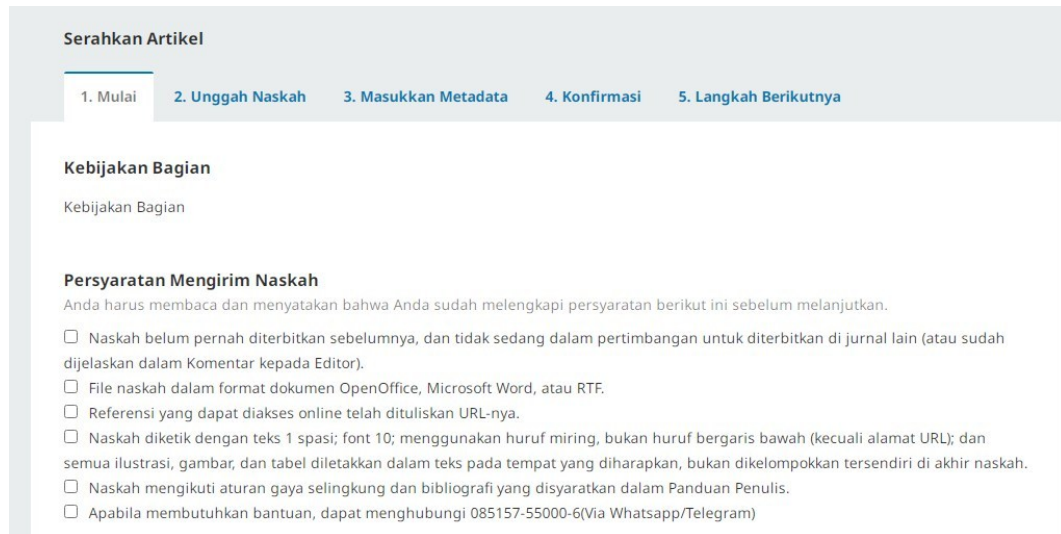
Serahkan Artikel

1. Mulai | 2. Unggah Naskah | 3. Masukkan Metadata | 4. Konfirmasi | 5. Langkah Berikutnya

Kebijakan Bagian

Kebijakan Bagian

Persyaratan Mengirim Naskah

Anda harus membaca dan menyatakan bahwa Anda sudah melengkapi persyaratan berikut ini sebelum melanjutkan.

☐ Naskah belum pernah diterbitkan sebelumnya, dan tidak sedang dalam pertimbangan untuk diterbitkan di jurnal lain (atau sudah dijelaskan dalam Komentar kepada Editor).

☐ File naskah dalam format dokumen OpenOffice, Microsoft Word, atau RTF.

☐ Referensi yang dapat diakses online telah dituliskan URL-nya.

☐ Naskah diketik dengan teks 1 spasi; font 10; menggunakan huruf miring, bukan huruf bergaris bawah (kecuali alamat URL); dan semua ilustrasi, gambar, dan tabel diletakkan dalam teks pada tempat yang diharapkan, bukan dikelompokkan tersendiri di akhir naskah.

☐ Naskah mengikuti aturan gaya selingkung dan bibliografi yang disyaratkan dalam Panduan Penulis.

☐ Apabila membutuhkan bantuan, dapat menghubungi 085157-55000-6(Via Whatsapp/Telegram)